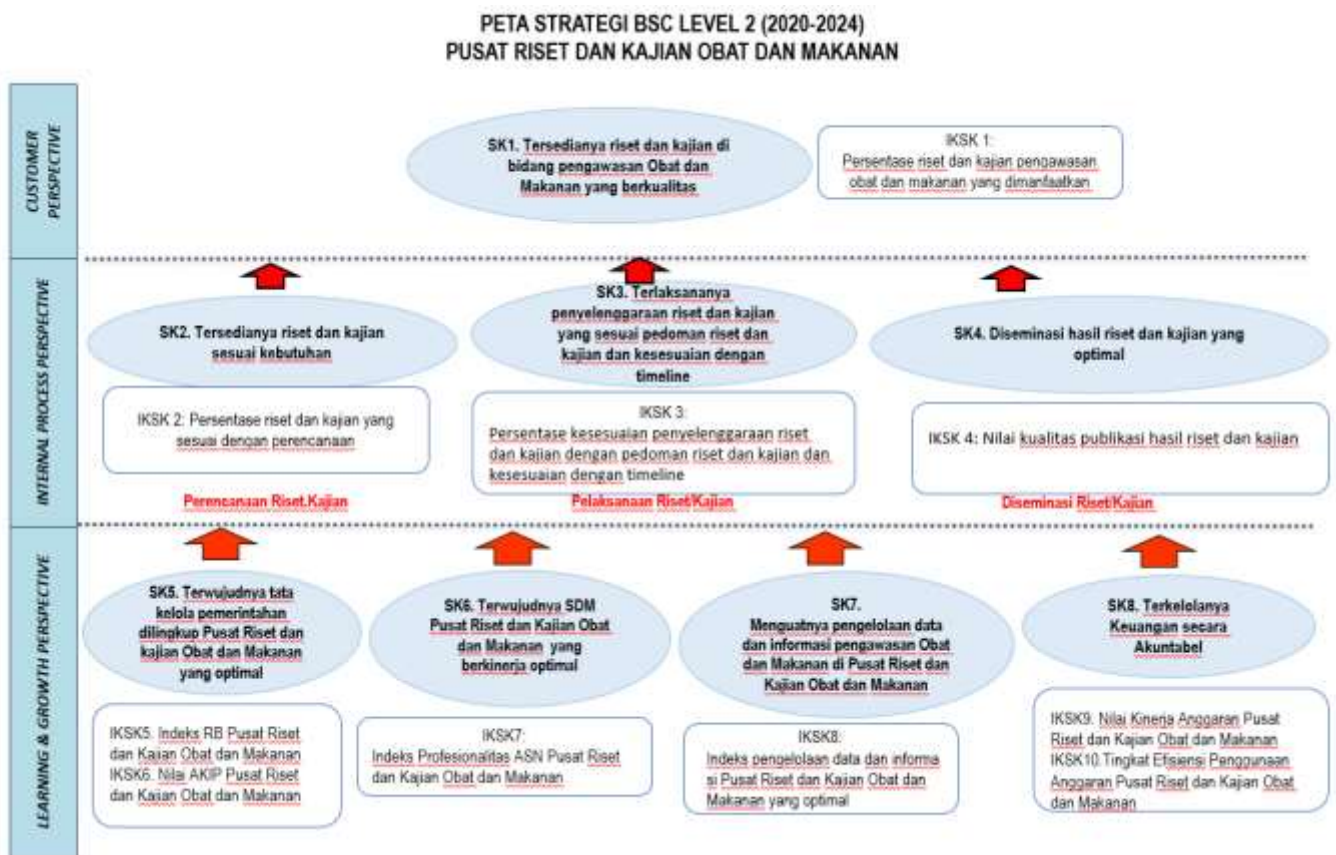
PETA STRATEGI BSC LEVEL 2 (2020-2024)
PUSAT RISET DAN KAJIAN OBAT DAN MAKANAN

CUSTOMER PERSPECTIVE

SK1. Tersedianya riset dan kajian di bidang pengawasan Obat dan Makanan yang berkualitas

IKSK 1:
Persentase riset dan kajian pengawasan obat dan makanan yang dimanfaatkan

INTERNAL PROCESS PERSPECTIVE

SK2. Tersedianya riset dan kajian sesuai kebutuhan

SK3. Terlaksananya penyelenggaraan riset dan kajian yang sesuai pedoman riset dan kajian dan kesesuaian dengan timeline

SK4. Diseminasi hasil riset dan kajian yang optimal

IKSK 2: Persentase riset dan kajian yang sesuai dengan perencanaan

IKSK 3:
Persentase kesesuaian penyelenggaraan riset dan kajian dengan pedoman riset dan kajian dan kesesuaian dengan timeline

IKSK 4: Nilai kualitas publikasi hasil riset dan kajian

Perencanaan Riset.Kajian

Pelaksanaan Riset/Kajian

Diseminasi Riset/Kajian

LEARNING & GROWTH PERSPECTIVE

SK5. Terwujudnya tata kelola pemerintahan dilingkup Pusat Riset dan kajian Obat dan Makanan yang optimal

SK6. Terwujudnya SDM Pusat Riset dan Kajian Obat dan Makanan yang berkinerja optimal

SK7. Menguatnya pengelolaan data dan informasi pengawasan Obat dan Makanan di Pusat Riset dan Kajian Obat dan Makanan

SK8. Terkelolanya Keuangan secara Akuntabel

IKSK5. Indeks RB Pusat Riset dan Kajian Obat dan Makanan
IKSK6. Nilai AKIP Pusat Riset dan Kajian Obat dan Makanan

IKSK7:
Indeks Profesionalitas ASN Pusat Riset dan Kajian Obat dan Makanan

IKSK8:
Indeks pengelolaan data dan informasi Pusat Riset dan Kajian Obat dan Makanan yang optimal

IKSK9. Nilai Kinerja Anggaran Pusat Riset dan Kajian Obat dan Makanan
IKSK10.Tingkat Efisiensi Penggunaan Anggaran Pusat Riset dan Kajian Obat dan Makanan